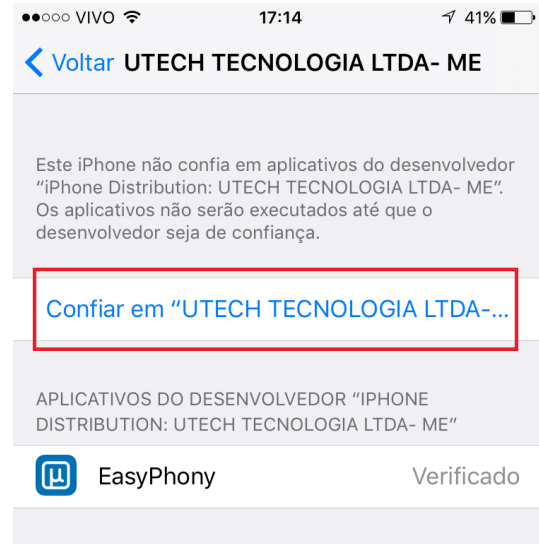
●●○○○ VIVO 17:14 41%

Voltar UTECH TECNOLOGIA LTDA- ME

Este iPhone não confia em aplicativos do desenvolvedor “iPhone Distribution: UTECH TECNOLOGIA LTDA- ME”. Os aplicativos não serão executados até que o desenvolvedor seja de confiança.

Confiar em “UTECH TECNOLOGIA LTDA-...

APLICATIVOS DO DESENVOLVEDOR “IPHONE DISTRIBUTION: UTECH TECNOLOGIA LTDA- ME”

EasyPhony Verificado